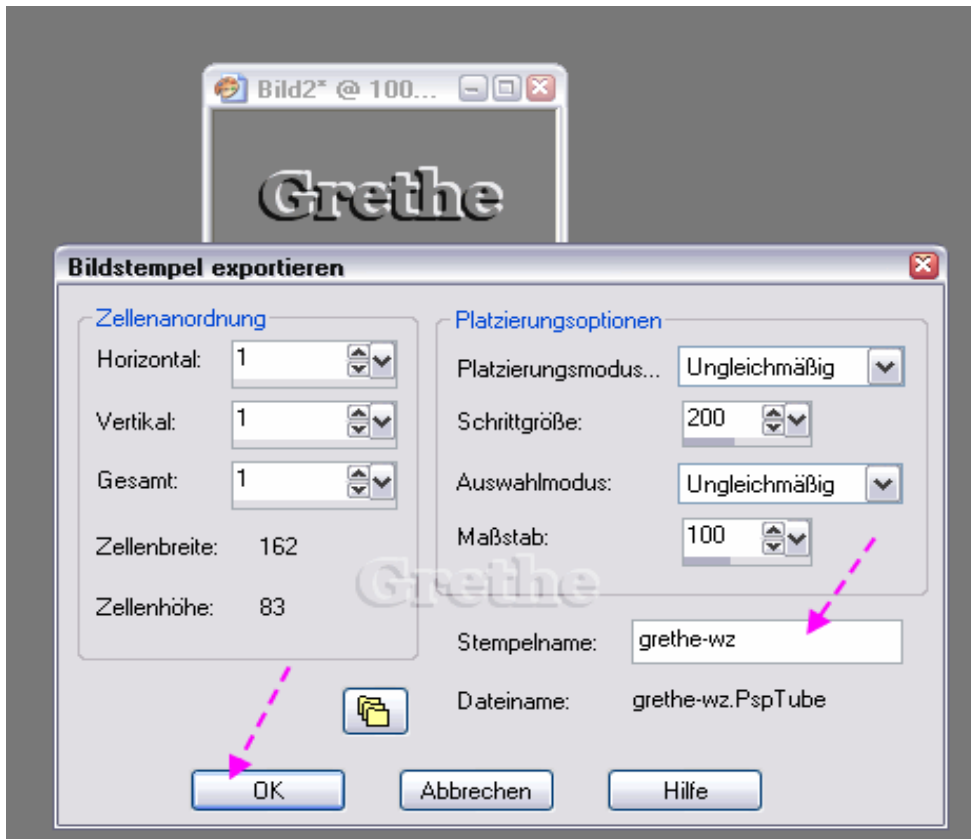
Bild2* @ 100...

Grethe

Bildstempel exportieren

Zellenanordnung

Horizontal: 1

Vertikal: 1

Gesamt: 1

Zellenbreite: 162

Zellenhöhe: 83

Platzierungsoptionen

Platzierungsmodus... Ungleichmäßig

Schrittgröße: 200

Auswahlmodus: Ungleichmäßig

Maßstab: 100

Grethe

Stempelname: grethe-wz

Dateiname: grethe-wz.PspTube

OK

Abbrechen

Hilfe